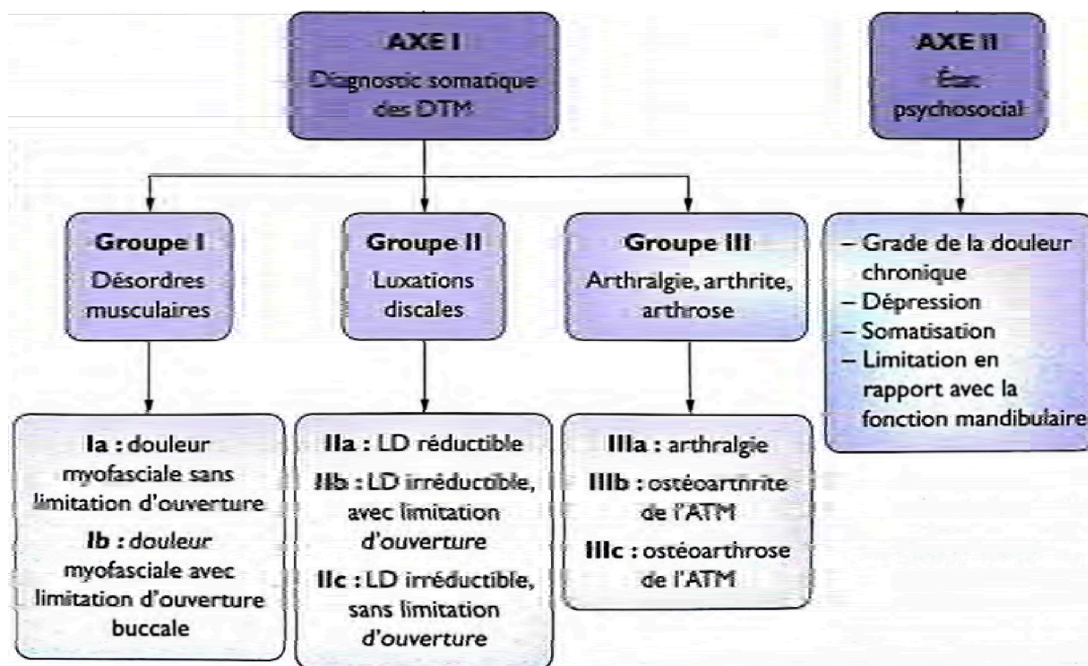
AXE I
Diagnostic somatique des DTM

AXE II
État psychosocial

Groupe I
Désordres musculaires

Groupe II
Luxations discales

Groupe III
Arthralgie, arthrite, arthrose

– Grade de la douleur chronique
– Dépression
– Somatisation
– Limitation en rapport avec la fonction mandibulaire

Ia : douleur myofasciale sans limitation d'ouverture
Ib : douleur myofasciale avec limitation d'ouverture buccale

IIa : LD réductible
IIb : LD irréductible, avec limitation d'ouverture
IIc : LD irréductible, sans limitation d'ouverture

IIIa : arthralgie
IIIb : ostéoarthrite de l'ATM
IIIc : ostéoarthrose de l'ATM